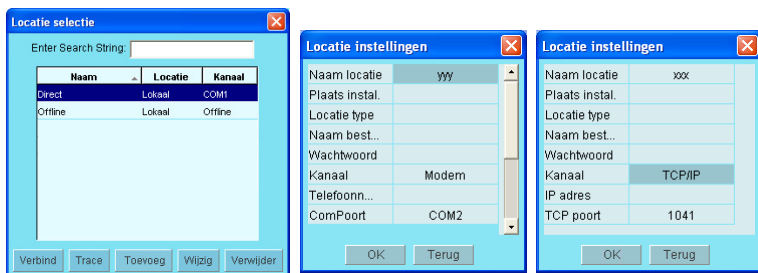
Locatie selectie

Enter Search String:

| Naam | Locatie | Kanaal |
|---|---|---|
| Direct | Lokaal | COM1 |
| Offline | Lokaal | Offline |

Verbind Trace Toevoeg Wijzig Verwijder

Locatie instellingen

| | |
|---|---|
| Naam locatie | yyy |
| Plaats instal. | |
| Locatie type | |
| Naam best... | |
| Wachtwoord | |
| Kanaal | Modem |
| Telefoonn... | |
| ComPoort | COM2 |

OK Terug

Locatie instellingen

| | |
|---|---|
| Naam locatie | xxx |
| Plaats instal. | |
| Locatie type | |
| Naam best... | |
| Wachtwoord | |
| Kanaal | TCP/IP |
| IP adres | |
| TCP poort | 1041 |

OK Terug